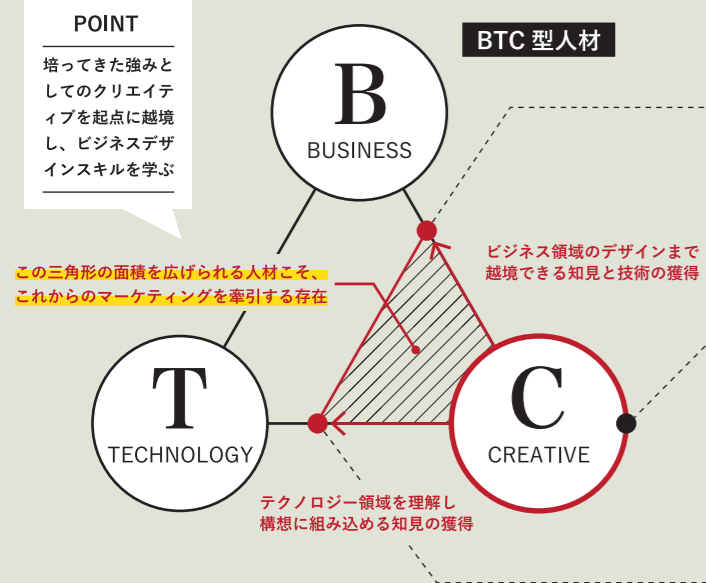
POINT

培ってきた強みとしてのクリエイティブを起点に越境し、ビジネスデザインスキルを学ぶ

BTC 型人材

B
BUSINESS

ビジネス領域のデザインまで越境できる知見と技術の獲得

この三角形の面積を広げられる人材こそ、これからのマーケティングを牽引する存在

T
TECHNOLOGY

C
CREATIVE

テクノロジー領域を理解し構想に組み込める知見の獲得